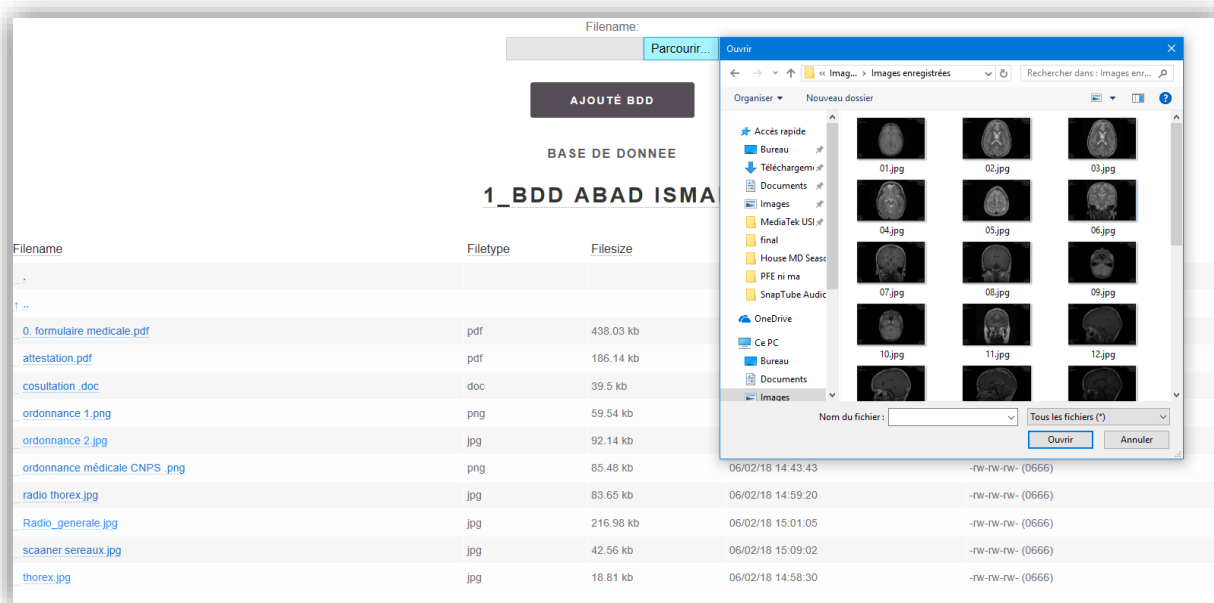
Filename:

Parcourir...

AJOUTÉ BDD

BASE DE DONNEE

1_BDD ABAD ISMA

| Filename | Filetype | Filesize | | |
|---|---|---|---|---|
| . | | | | |
| ↑ .. | | | | |
| 0. formulaire medicale.pdf | pdf | 438.03 kb | | |
| attestation.pdf | pdf | 186.14 kb | | |
| cosultation .doc | doc | 39.5 kb | | |
| ordonnance 1.png | png | 59.54 kb | | |
| ordonnance 2.jpg | jpg | 92.14 kb | | |
| ordonnance médicale CNPS .png | png | 85.48 kb | 06/02/18 14:43:43 | -rw-rw-rw- (0666) |
| radio thorex.jpg | jpg | 83.65 kb | 06/02/18 14:59:20 | -rw-rw-rw- (0666) |
| Radio_generale.jpg | jpg | 216.98 kb | 06/02/18 15:01:05 | -rw-rw-rw- (0666) |
| scaaner sereaux.jpg | jpg | 42.56 kb | 06/02/18 15:09:02 | -rw-rw-rw- (0666) |
| thorex.jpg | jpg | 18.81 kb | 06/02/18 14:58:30 | -rw-rw-rw- (0666) |

Ouvrir

« Imag... › Images enregistrées

Rechercher dans : Images enr...

Organiser ▾ Nouveau dossier

Accès rapide
Bureau
Téléchargem
Documents
Images
MediaTek USI
final
House MD Seas
PFE ni ma
SnapTube Audic
OneDrive
Ce PC
Bureau
Documents
Images

01.jpg 02.jpg 03.jpg
04.jpg 05.jpg 06.jpg
07.jpg 08.jpg 09.jpg
10.jpg 11.jpg 12.jpg

Nom du fichier :

Tous les fichiers (*)

Ouvrir Annuler